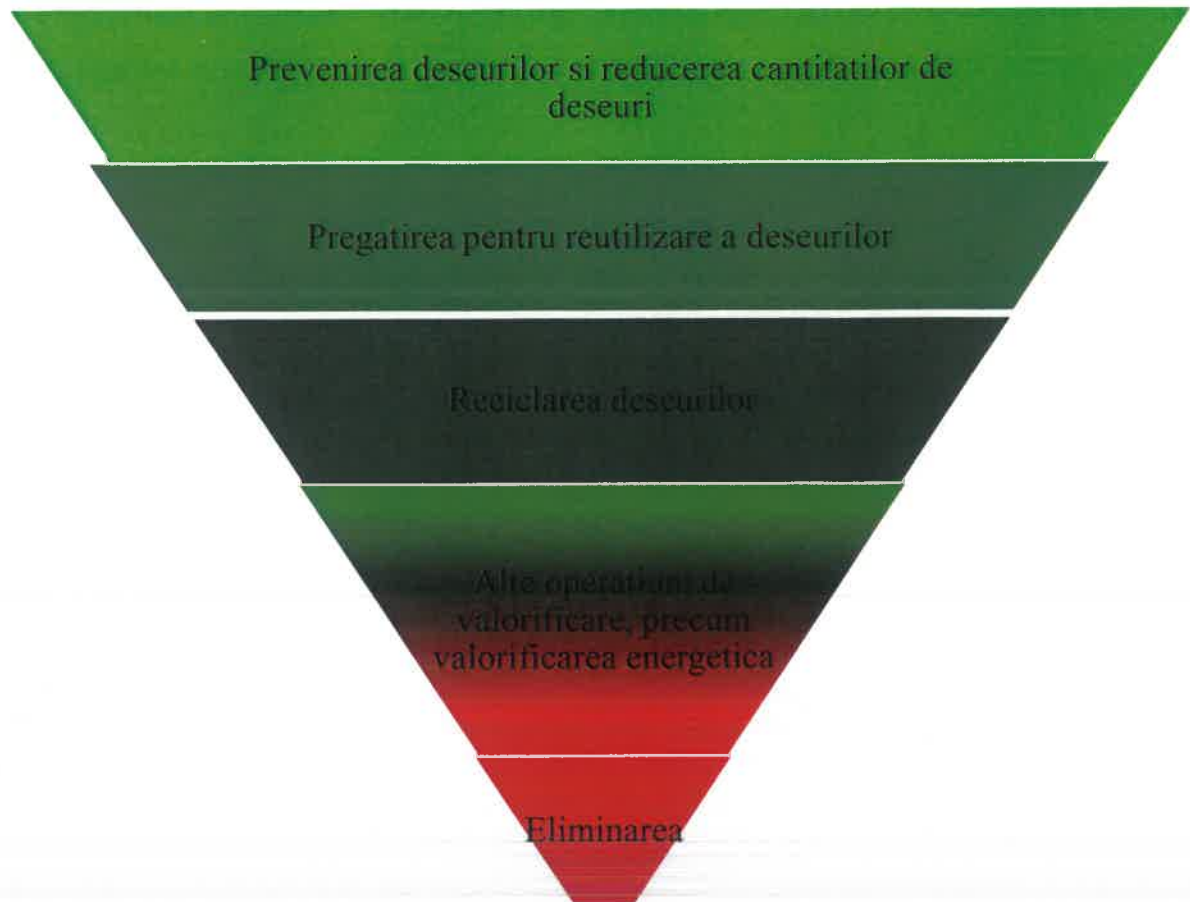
Prevenirea deseurilor si reducerea cantitatilor de deseuri

Pregatirea pentru reutilizare a deseurilor

Reciclarea deseurilor

Alte operatiuni de valorificare, precum valorificarea energetica

Eliminarea